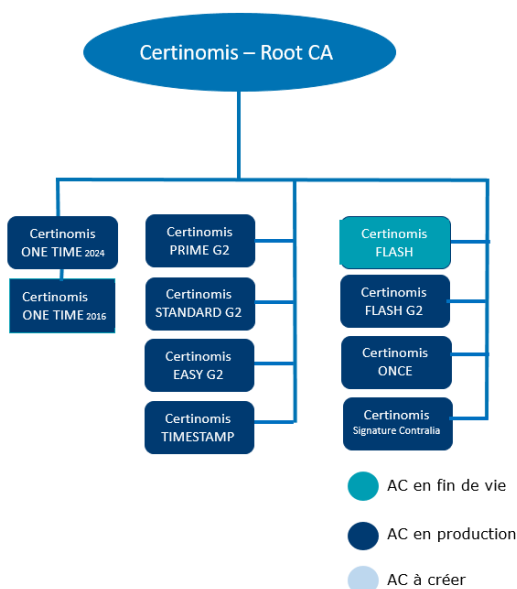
Certinomis – Root CA

Certinomis ONE TIME 2024

Certinomis ONE TIME 2016

Certinomis PRIME G2

Certinomis STANDARD G2

Certinomis EASY G2

Certinomis TIMESTAMP

Certinomis FLASH

Certinomis FLASH G2

Certinomis ONCE

Certinomis Signature Contralia

AC en fin de vie

AC en production

AC à créer